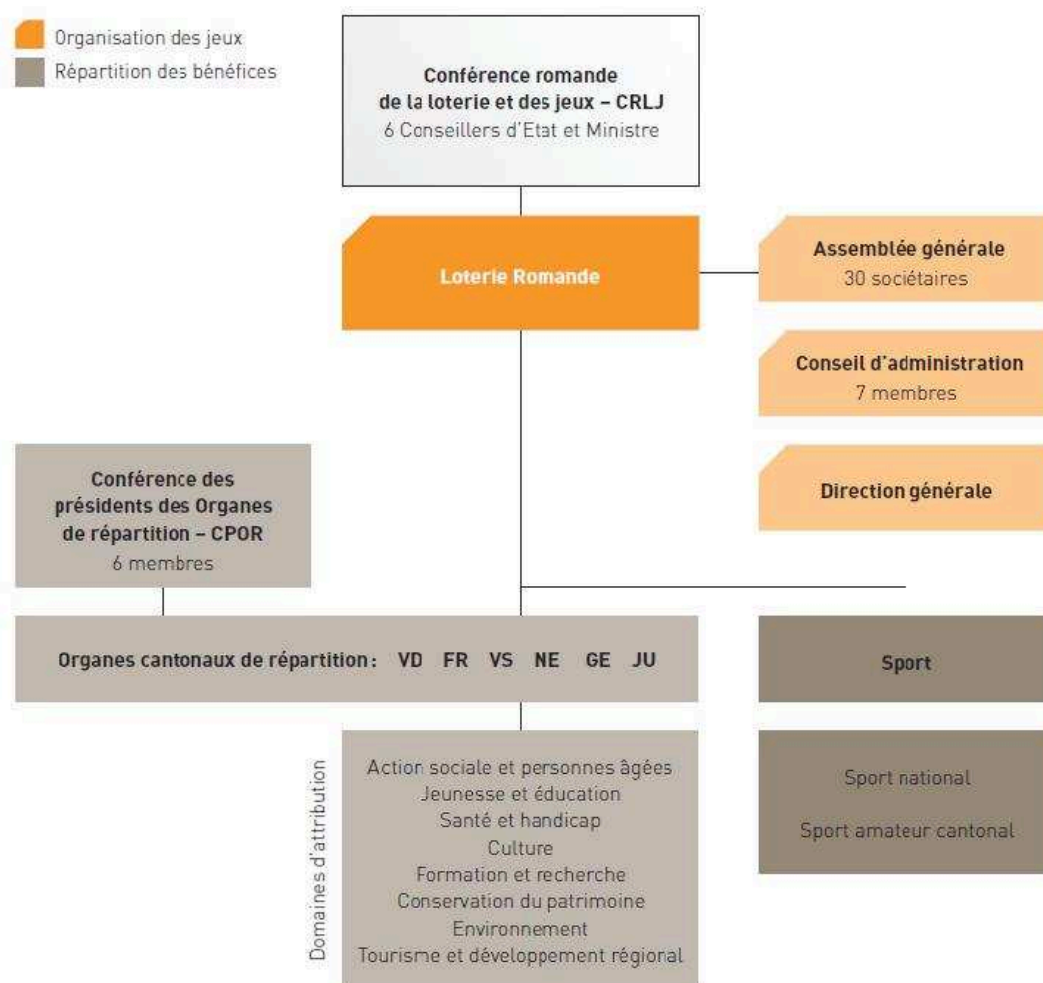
Organisation des jeux
Répartition des bénéfices

Conférence romande de la loterie et des jeux – CRLJ
6 Conseillers d'Etat et Ministre

Loterie Romande

Assemblée générale
30 sociétaires

Conseil d'administration
7 membres

Direction générale

Conférence des présidents des Organes de répartition – CPOR
6 membres

Organes cantonaux de répartition : VD FR VS NE GE JU

Sport

Domaines d'attribution

Action sociale et personnes âgées
Jeunesse et éducation
Santé et handicap
Culture
Formation et recherche
Conservation du patrimoine
Environnement
Tourisme et développement régional

Sport national

Sport amateur cantonal